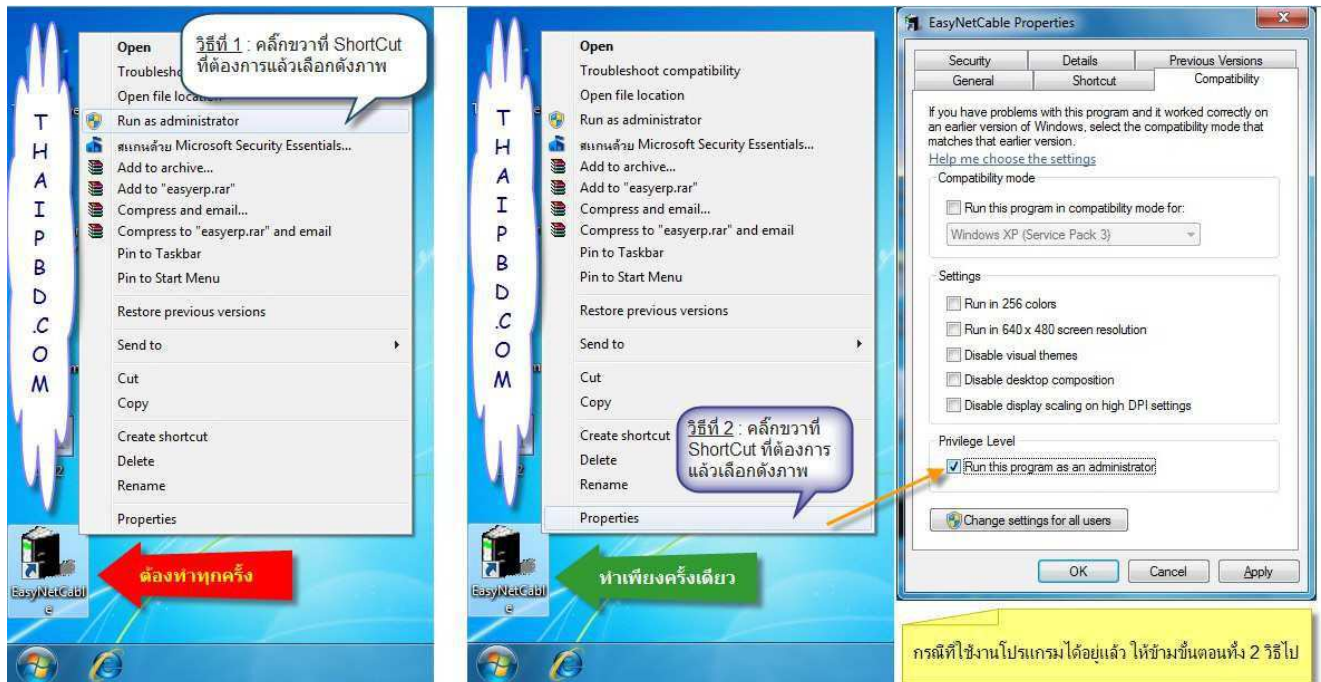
THAIPBD.COM

Open
Troublesho
Open file location
Run as administrator
สแกนด้วย Microsoft Security Essentials...
Add to archive...
Add to "easyerp.rar"
Compress and email...
Compress to "easyerp.rar" and email
Pin to Taskbar
Pin to Start Menu
Restore previous versions
Send to
Cut
Copy
Create shortcut
Delete
Rename
Properties

วิธีที่ 1 : คลิ๊กขวาที่ ShortCut ที่ต้องการแล้วเลือกดังภาพ

EasyNetCable

ต้องทำทุกครั้ง

THAIPBD.COM

Open
Troubleshoot compatibility
Open file location
Run as administrator
สแกนด้วย Microsoft Security Essentials...
Add to archive...
Add to "easyerp.rar"
Compress and email...
Compress to "easyerp.rar" and email
Pin to Taskbar
Pin to Start Menu
Restore previous versions
Send to
Cut
Copy
Create shortcut
Delete
Rename
Properties

วิธีที่ 2 : คลิ๊กขวาที่ ShortCut ที่ต้องการ แล้วเลือกดังภาพ

EasyNetCable

ทำเพียงครั้งเดียว

EasyNetCable Properties

Security | Details | Previous Versions
General | Shortcut | Compatibility

If you have problems with this program and it worked correctly on an earlier version of Windows, select the compatibility mode that matches that earlier version.
Help me choose the settings

Compatibility mode
Run this program in compatibility mode for:
Windows XP (Service Pack 3)

Settings
Run in 256 colors
Run in 640 x 480 screen resolution
Disable visual themes
Disable desktop composition
Disable display scaling on high DPI settings

Privilege Level
Run this program as an administrator

Change settings for all users

OK | Cancel | Apply

กรณีที่ใช้งานโปรแกรมได้อยู่แล้ว ให้ข้ามขั้นตอนทั้ง 2 วิธีไป